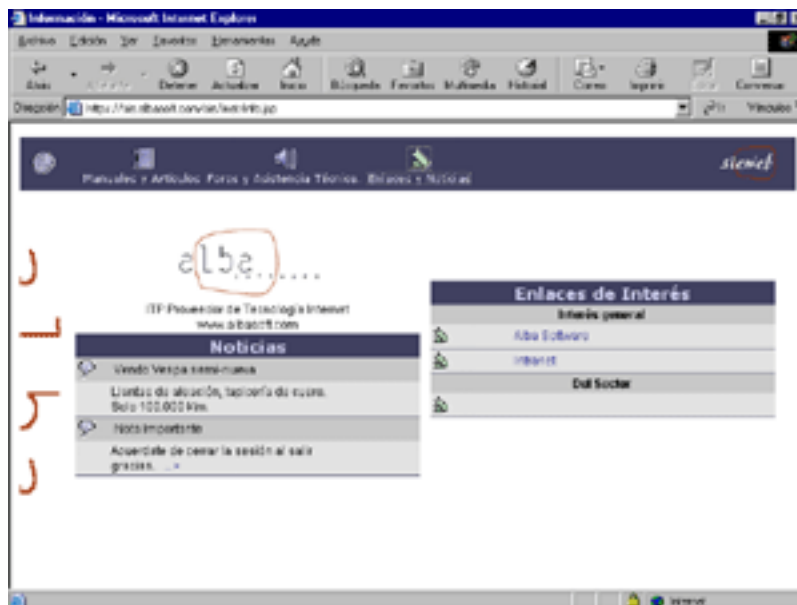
Información - Microsoft Internet Explorer

Archivo Edición Ver Favoritos Herramientas Ayuda

Atrás Adelante Detener Actualizar Inicio Búsqueda Favoritos Multimedia Historial Correo Imprimir Modificar Comentar

Dirección https://an.albasoft.com/an/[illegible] Ir Vínculos

Manuales y Artículos Foros y Asistencia Técnica Enlaces y Noticias

sienet

alba.....

ITP Proveedor de Tecnología Internet
www.albasoft.com

Noticias

Vendo Vespa semi-nueva

Llantas de aleación, tapicería de cuero. Solo 100.000 Km.

Nota importante

Acuérdate de cerrar la sesión al salir gracias. ...»

Enlaces de Interés

Interés general

Alba Software

Internet

Del Sector

Internet